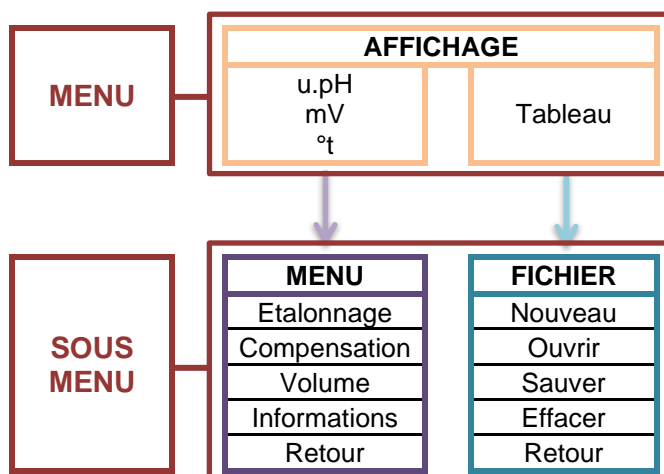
MENU

AFFICHAGE

u.pH
mV
°t

Tableau

SOUS MENU

| MENU |
|---|
| Etalonnage |
| Compensation |
| Volume |
| Informations |
| Retour |

| FICHIER |
|---|
| Nouveau |
| Ouvrir |
| Sauver |
| Effacer |
| Retour |